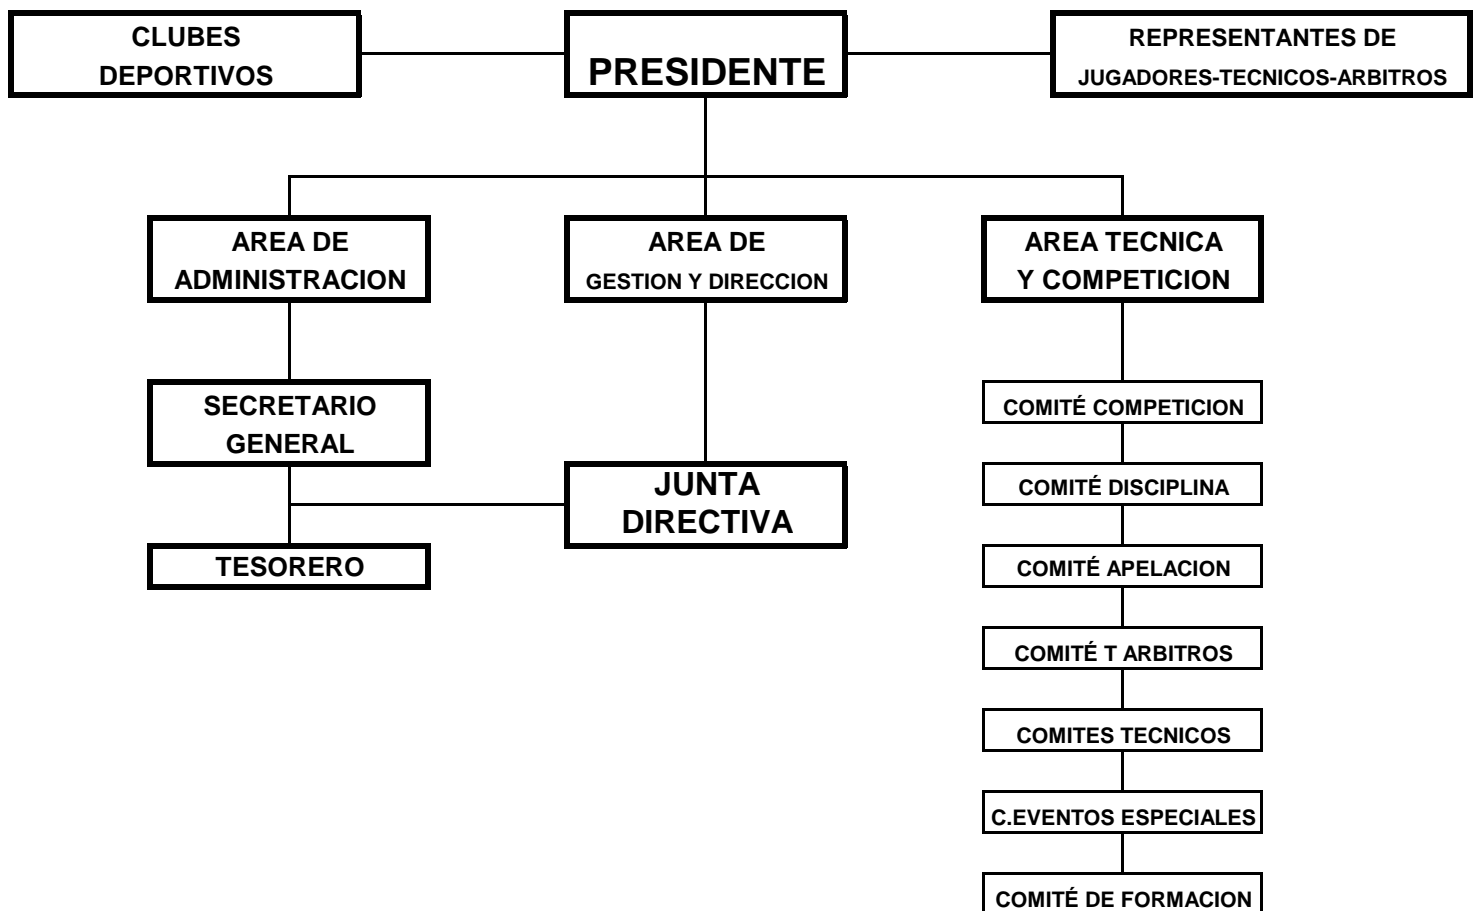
CLUBES DEPORTIVOS

PRESIDENTE

REPRESENTANTES DE JUGADORES-TECNICOS-ARBITROS

AREA DE ADMINISTRACION

AREA DE GESTION Y DIRECCION

AREA TECNICA Y COMPETICION

SECRETARIO GENERAL

JUNTA DIRECTIVA

TESORERO

COMITÉ COMPETICION

COMITÉ DISCIPLINA

COMITÉ APELACION

COMITÉ T ARBITROS

COMITES TECNICOS

C.EVENTOS ESPECIALES

COMITÉ DE FORMACION